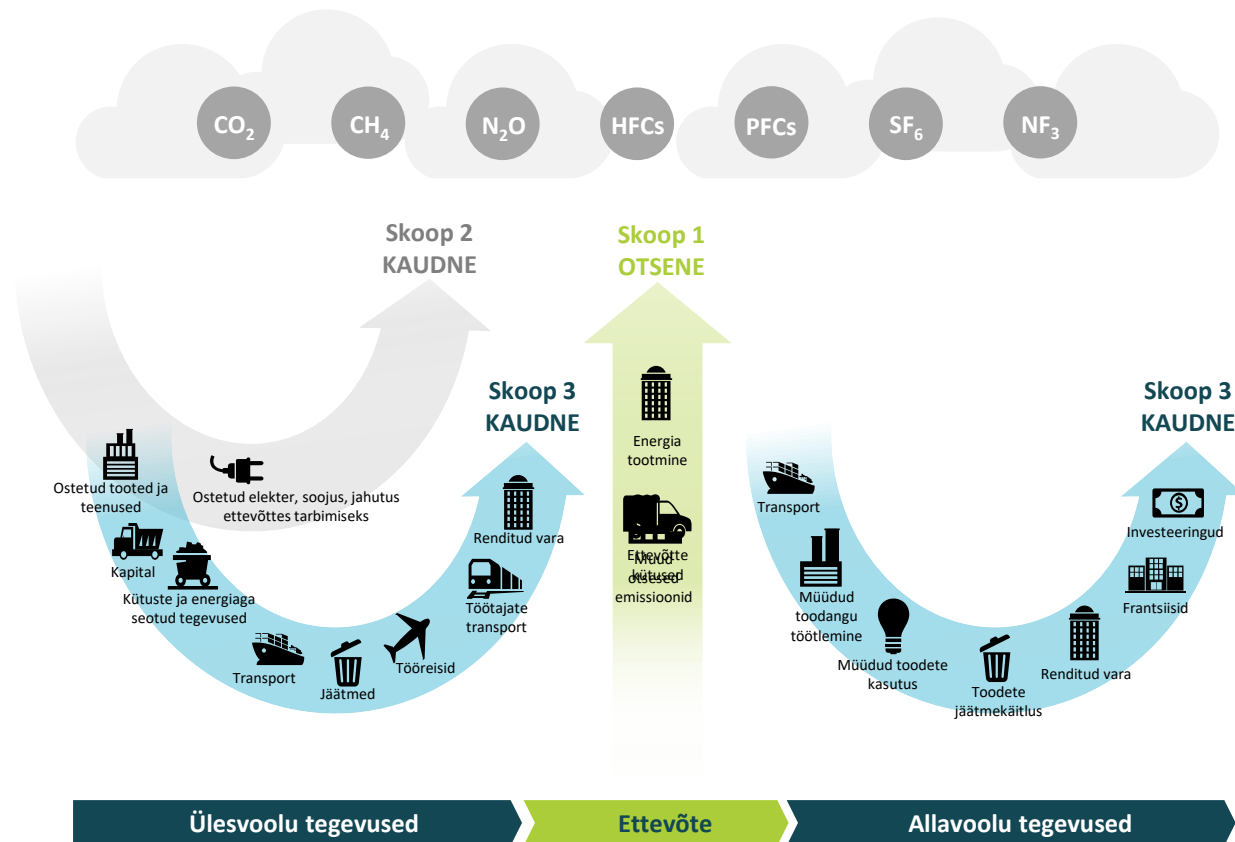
$CO_2$ $CH_4$ $N_2O$ HFCs PFCs $SF_6$ $NF_3$

Skoop 2
KAUDNE

Skoop 1
OTSENE

Skoop 3
KAUDNE

Skoop 3
KAUDNE

Ostetud tooted ja teenused

Ostetud elekter, soojus, jahutus ettevõttes tarbimiseks

Kapital

Kütuste ja energiaga seotud tegevused

Transport

Jäätmed

Tööreisid

Töötajate transport

Renditud vara

Energia tootmine

Ettevõtte kütused

Muud otsesed emissioonid

Transport

Müüdud toodangu töötlemine

Müüdud toodete kasutus

Toodete jäätmekäitlus

Renditud vara

Frantsiisid

Investeeringud

Ülesvoolu tegevused

Ettevõte

Allavoolu tegevused